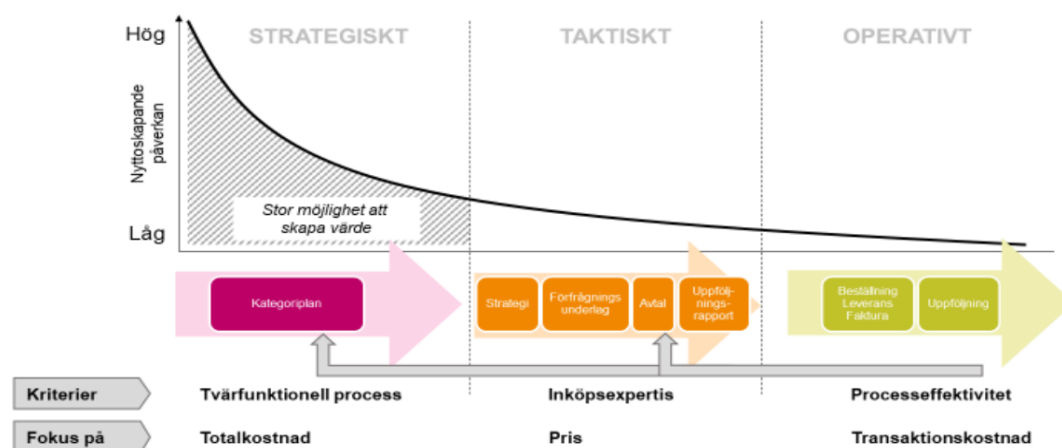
Hög

Nyttoskapande påverkan

Låg

STRATEGISKT

TAKTISKT

OPERATIVT

Stor möjlighet att skapa värde

Kategoriplan

Strategi

Förfrågnings underlag

Avtal

Uppföljningsrapport

Beställning Leverans Faktura

Uppföljning

Kriterier

Tvärfunktionell process

Inköpsexpertis

Processeffektivitet

Fokus på

Totalkostnad

Pris

Transaktionskostnad